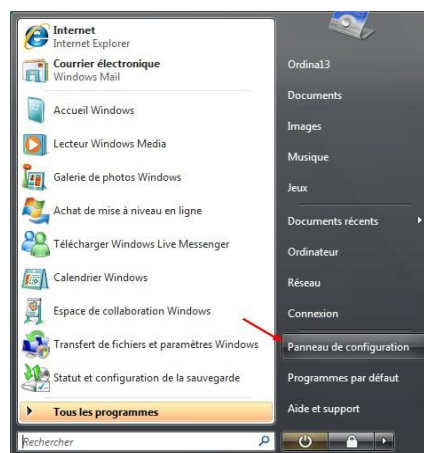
Internet
Internet Explorer

Courrier électronique
Windows Mail

Accueil Windows

Lecteur Windows Media

Galerie de photos Windows

Achat de mise à niveau en ligne

Télécharger Windows Live Messenger

Calendrier Windows

Espace de collaboration Windows

Transfert de fichiers et paramètres Windows

Statut et configuration de la sauvegarde

Tous les programmes

Rechercher

Ordina13

Documents

Images

Musique

Jeux

Documents récents

Ordinateur

Réseau

Connexion

Panneau de configuration

Programmes par défaut

Aide et support